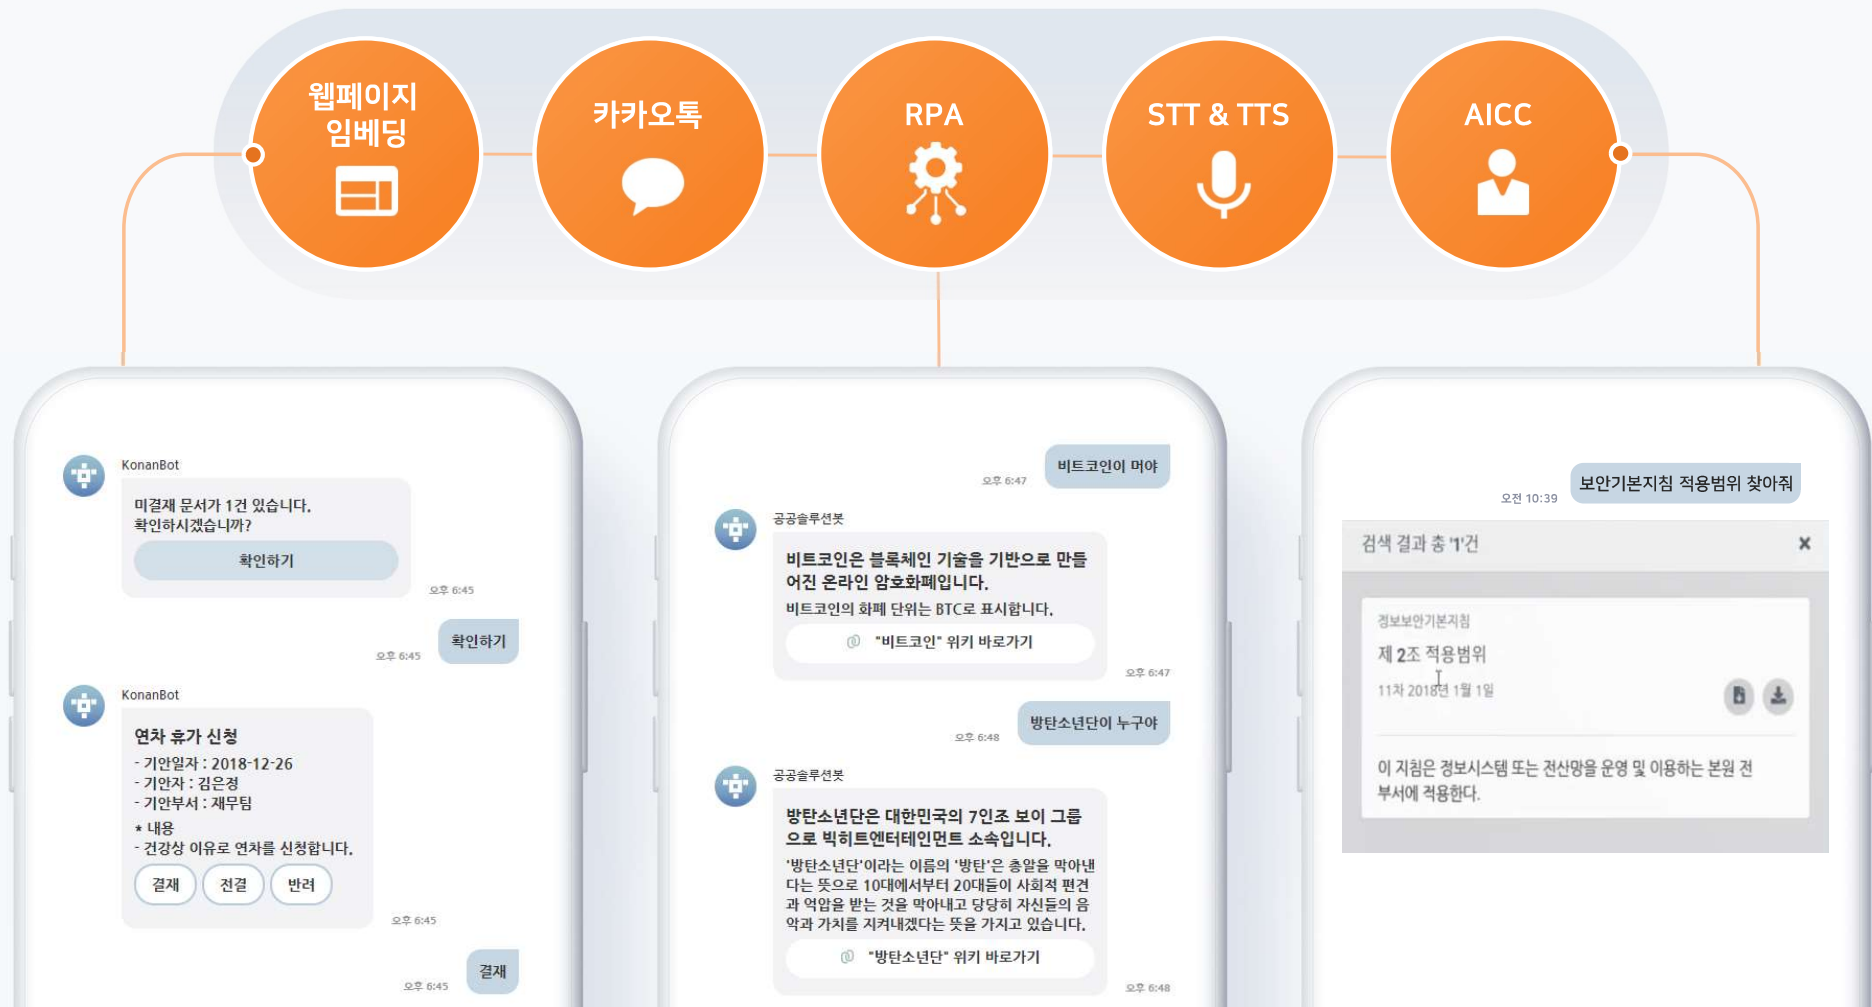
웹페이지 임베딩

카카오톡

RPA

STT & TTS

AICC

KonanBot

미결재 문서가 1건 있습니다.
확인하시겠습니까?

확인하기

오후 6:45

확인하기

오후 6:45

KonanBot

연차 휴가 신청

- 기안일자 : 2018-12-26
- 기안자 : 김은정
- 기안부서 : 재무팀

* 내용
- 건강상 이유로 연차를 신청합니다.

결재

전결

반려

오후 6:45

결재

오후 6:45

비트코인이 머야

오후 6:47

공공솔루션봇

비트코인은 블록체인 기술을 기반으로 만들어진 온라인 암호화폐입니다.

비트코인의 화폐 단위는 BTC로 표시합니다.

"비트코인" 위키 바로가기

오후 6:47

방탄소년단이 누구야

오후 6:48

공공솔루션봇

방탄소년단은 대한민국의 7인조 보이 그룹으로 빅히트엔터테인먼트 소속입니다.

'방탄소년단'이라는 이름의 '방탄'은 총알을 막아낸다는 뜻으로 10대에서부터 20대들이 사회적 편견과 억압을 받는 것을 막아내고 당당히 자신들의 음악과 가치를 지켜내겠다는 뜻을 가지고 있습니다.

"방탄소년단" 위키 바로가기

오후 6:48

보안기본지침 적용범위 찾아줘

오전 10:39

검색 결과 총 '1'건

×

정보보안기본지침

제 2조 적용범위

11차 2018년 1월 1일

이 지침은 정보시스템 또는 전산망을 운영 및 이용하는 본원 전 부서에 적용한다.